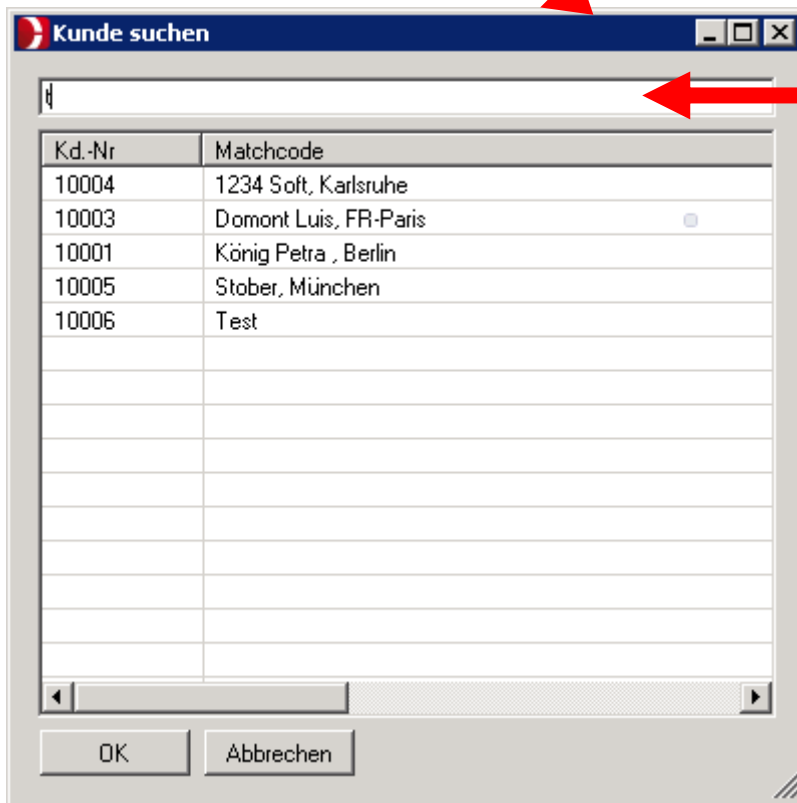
Kunde suchen

t

| Kd.-Nr | Matchcode |
|---|---|
| 10004 | 1234 Soft, Karlsruhe |
| 10003 | Domont Luis, FR-Paris |
| 10001 | König Petra , Berlin |
| 10005 | Stober, München |
| 10006 | Test |

OK
Abbrechen